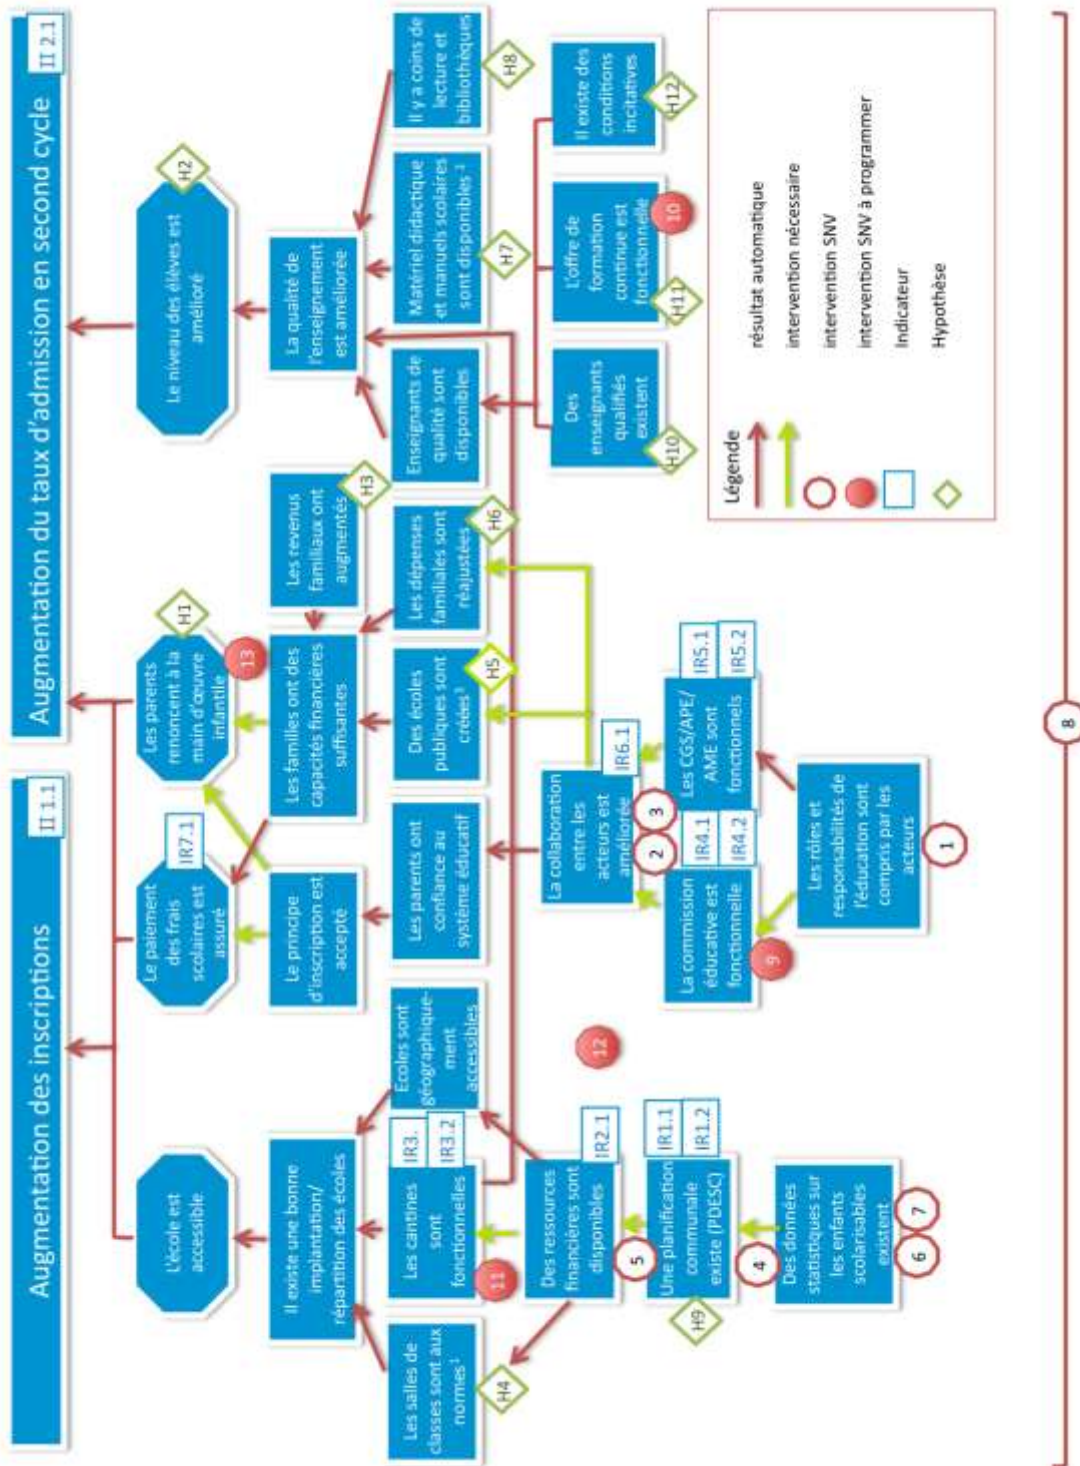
Augmentation du taux d'admission en second cycle

II 2.1

Augmentation des inscriptions

II 1.1

Le niveau des élèves est amélioré

H2

Les parents renoncent à la main d'œuvre infantile

H1

13

Le paiement des frais scolaires est assuré

IR7.1

L'école est accessible

La qualité de l'enseignement est améliorée

Les familles ont des capacités financières suffisantes

Le principe d'inscription est accepté

Il existe une bonne implantation/ répartition des écoles

Il y a coins de lecture et bibliothèques

H8

Matériel didactique et manuels scolaires sont disponibles¹

H7

Enseignants de qualité sont disponibles

Les revenus familiaux ont augmentés

H3

Les dépenses familiales sont réajustées

H6

Des écoles publiques sont créées¹

H5

Les parents ont confiance au système éducatif

Ecoles sont géographiquement accessibles

Les cantines sont fonctionnelles

IR3.

IR3.2

11

Les salles de classes sont aux normes¹

H4

Il existe des conditions incitatives

H12

L'offre de formation continue est fonctionnelle

10

H11

Des enseignants qualifiés existent

H10

La collaboration entre les acteurs est améliorée

IR6.1

2

3

Les CGS/APE/ AME sont fonctionnels

IR5.1

IR5.2

IR4.1

IR4.2

La commission éducative est fonctionnelle

9

Les rôles et responsabilités de l'éducation sont compris par les acteurs

1

12

Des ressources financières sont disponibles

IR2.1

5

Une planification communale existe (PDESC)

IR1.1

IR1.2

H9

4

Des données statistiques sur les enfants scolarisables existent

7

6

Légende

résultat automatique

intervention nécessaire

intervention SNV

intervention SNV à programmer

Indicateur

Hypothèse

8